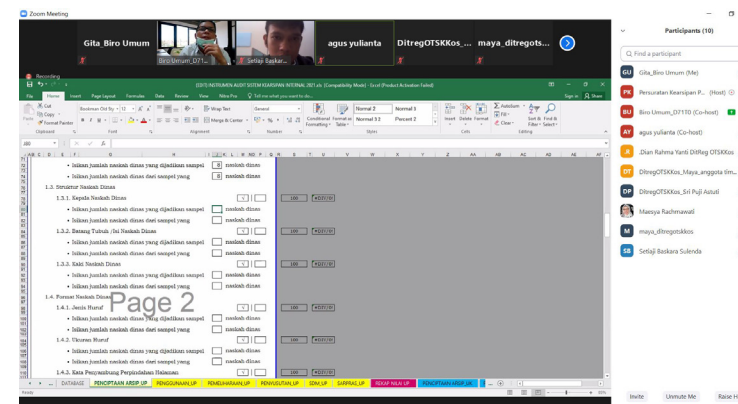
Zoom Meeting

Gita_Biro Umum

Biro Umum_D711...

Setiaji Baskar...

agus yulianta

DitregOTSKKos_...

maya_ditregots...

Recording

[COST] INSTRUMEN AUDIT SISTEM KEARSIPAN INTERNAL 2021.xls [Compatibility Mode] - Excel (Product Activation Failed)

File Home Insert Page Layout Formulas Data Review View Nitro Pro Tell me what you want to do...

Sign in Share

Cut Copy Format Painter Clipboard

Bookman Old Sty 12 Font

Wrap Text Merge & Center Alignment

General Number

Conditional Formatting Format as Table Normal 2 Normal 3 Normal 3 2 Percent 2 Styles

Insert Delete Format Cells

AutoSum Fill Clear Sort & Filter Find & Select Editing

J80

• Isikan jumlah naskah dinas yang dijadikan sampel 8 naskah dinas

• Isikan jumlah naskah dinas dari sampel yang 8 naskah dinas

1.3. Struktur Naskah Dinas

1.3.1. Kepala Naskah Dinas V 100 #DIV/0!

• Isikan jumlah naskah dinas yang dijadikan sampel naskah dinas

• Isikan jumlah naskah dinas dari sampel yang naskah dinas

1.3.2. Batang Tubuh /Isi Naskah Dinas V 100 #DIV/0!

• Isikan jumlah naskah dinas yang dijadikan sampel naskah dinas

• Isikan jumlah naskah dinas dari sampel yang naskah dinas

1.3.3. Kaki Naskah Dinas V 100 #DIV/0!

• Isikan jumlah naskah dinas yang dijadikan sampel naskah dinas

• Isikan jumlah naskah dinas dari sampel yang naskah dinas

1.4. Format Naskah Dinas

Page 2

1.4.1. Jenis Huruf V 100 #DIV/0!

• Isikan jumlah naskah dinas yang dijadikan sampel naskah dinas

• Isikan jumlah naskah dinas dari sampel yang naskah dinas

1.4.2. Ukuran Huruf V 100 #DIV/0!

• Isikan jumlah naskah dinas yang dijadikan sampel naskah dinas

• Isikan jumlah naskah dinas dari sampel yang naskah dinas

1.4.3. Kata Penyambung Perpindahan Halaman

DATABASE PENCIPTAAN ARSIP_UP PENGGUNAAN_UP PEMELIHARAAN_UP PENYUSUTAN_UP SDM_UP SARPRAS_UP REKAP NILAI UP PENCIPTAAN ARSIP_UK

Ready

Participants (10)

Find a participant

GU Gita_Biro Umum (Me)

PK Persuratan Kearsipan P... (Host)

BU Biro Umum_D7110 (Co-host)

AY agus yulianta (Co-host)

JL .Dian Rahma Yanti DitReg OTSKKos

DT DitregOTSKKos_Maya_anggota tim...

DP DitregOTSKKos_Sri Puji Astuti

Maesya Rachmawati

M maya_ditregotskkos

SB Setiaji Baskara Sulenda

Invite Unmute Me Raise H